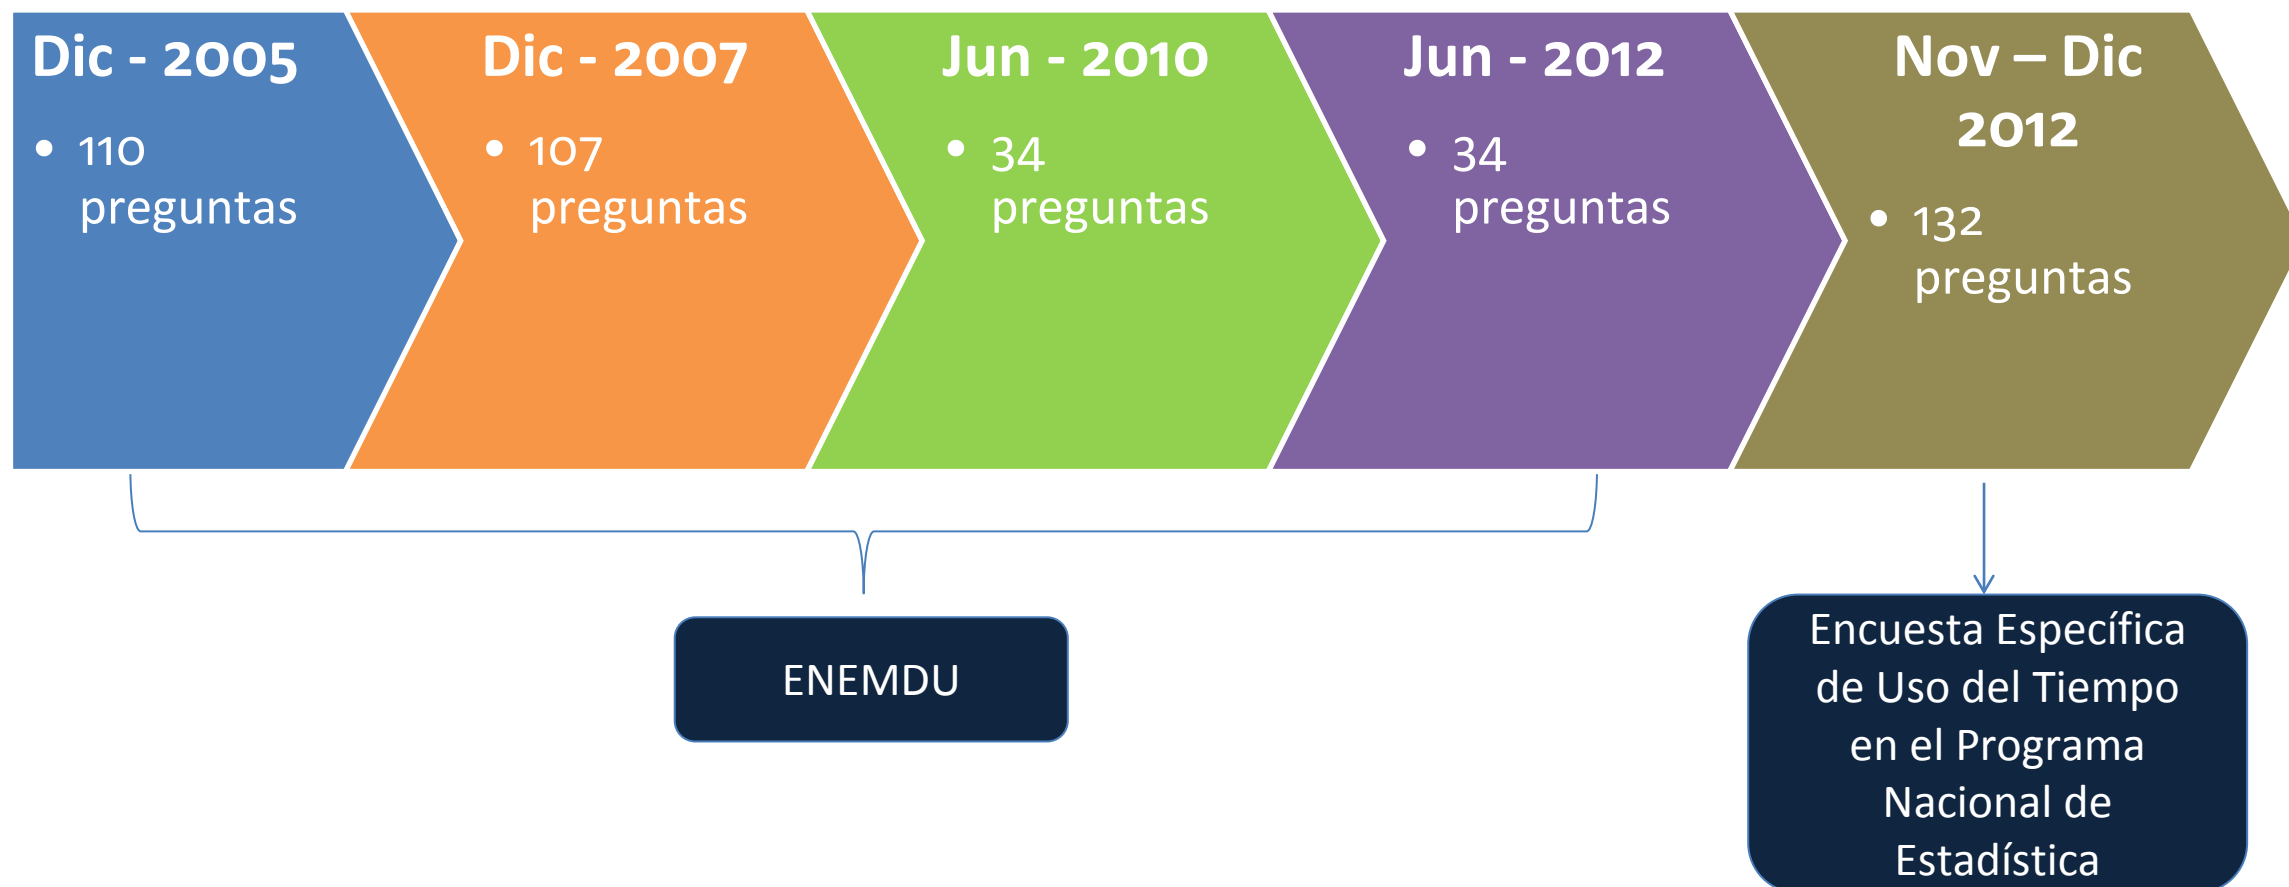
Dic - 2005

- 110 preguntas

Dic - 2007

- 107 preguntas

Jun - 2010

- 34 preguntas

Jun - 2012

- 34 preguntas

Nov – Dic 2012

- 132 preguntas

ENEMDU

Encuesta Específica de Uso del Tiempo en el Programa Nacional de Estadística